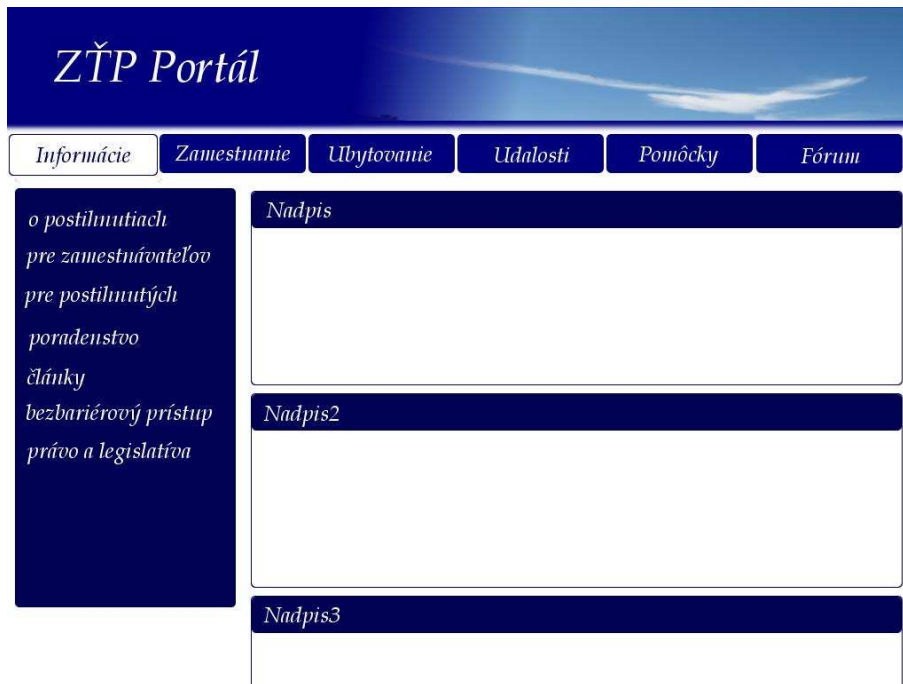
ZŤP Portál

Informácie
Zamestnanie
Ubytovanie
Udalosti
Pomôcky
Fórum

o postihnutiach
pre zamestnávateľov
pre postihnutých
poradenstvo
články
bezbariérový prístup
právo a legislatíva

Nadpis

Nadpis2

Nadpis3